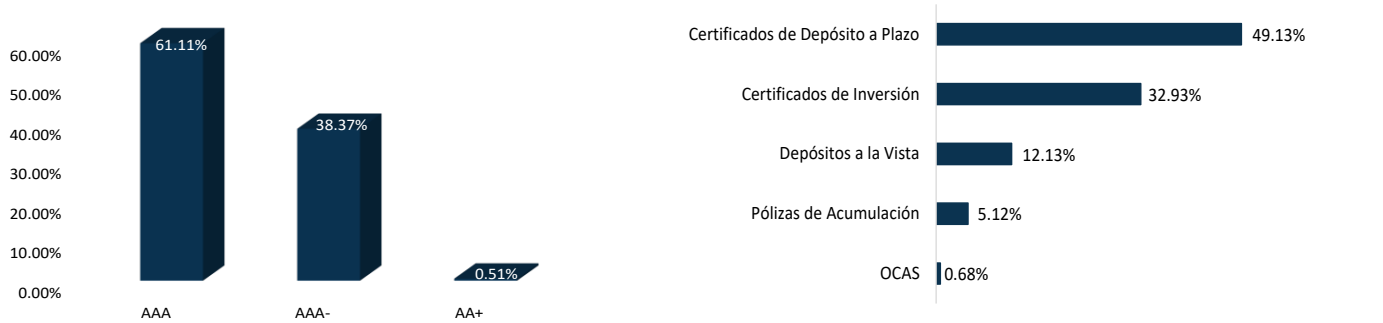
60.00%
50.00%
40.00%
30.00%
20.00%
10.00%
0.00%

61.11%
38.37%
0.51%

AAA
AAA-
AA+

Certificados de Depósito a Plazo 49.13%
Certificados de Inversión 32.93%
Depósitos a la Vista 12.13%
Pólizas de Acumulación 5.12%
OCAS 0.68%